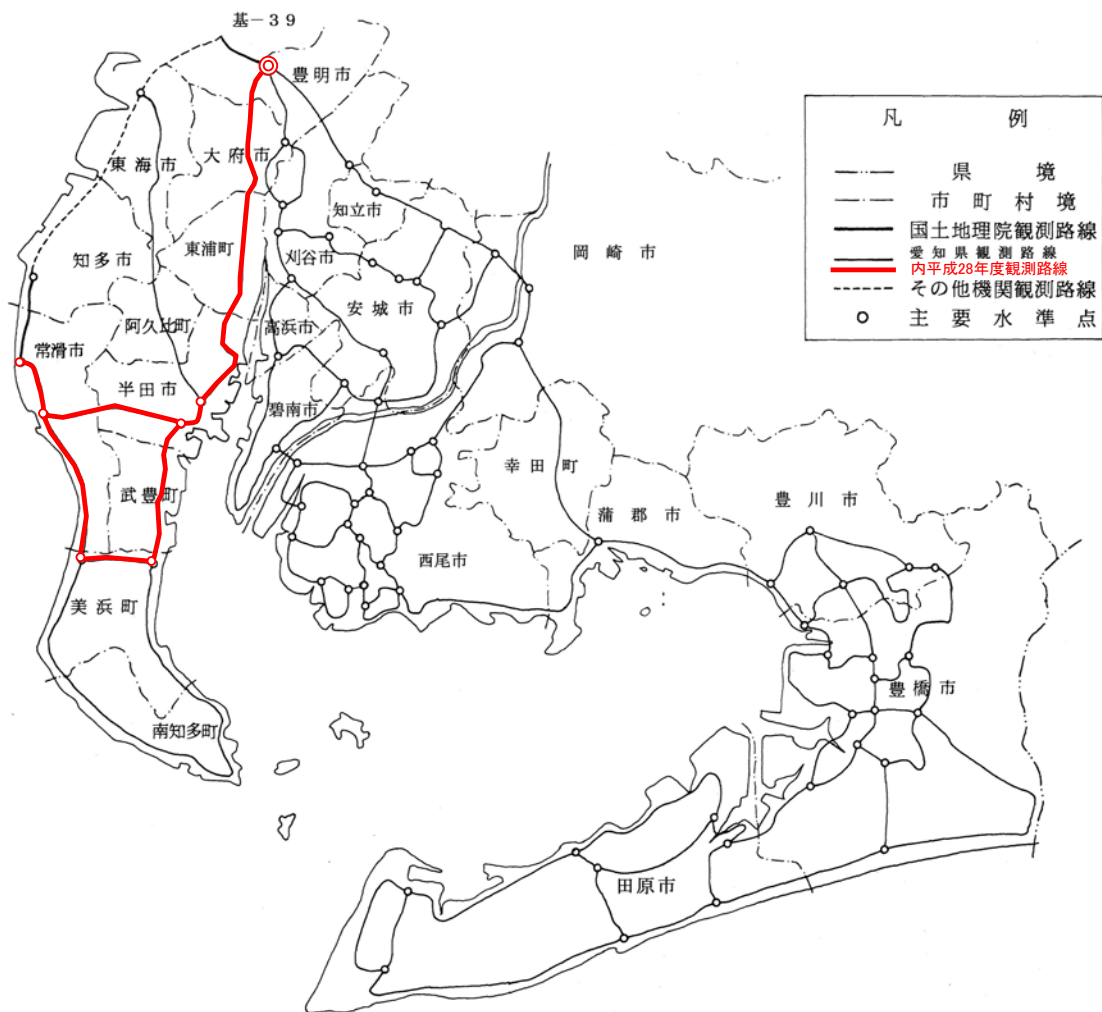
基－３９
豊明市
凡　　例
県　境
市　町　村　境
国土地理院観測路線
愛知県観測路線
内平成28年度観測路線
その他機関観測路線
主　要　水　準　点
東海市
大府市
知立市
岡崎市
知多市
東浦町
刈谷市
安城市
阿久比町
高浜市
常滑市
半田市
碧南市
幸田町
武豊町
蒲郡市
豊川市
西尾市
美浜町
豊橋市
南知多町
田原市